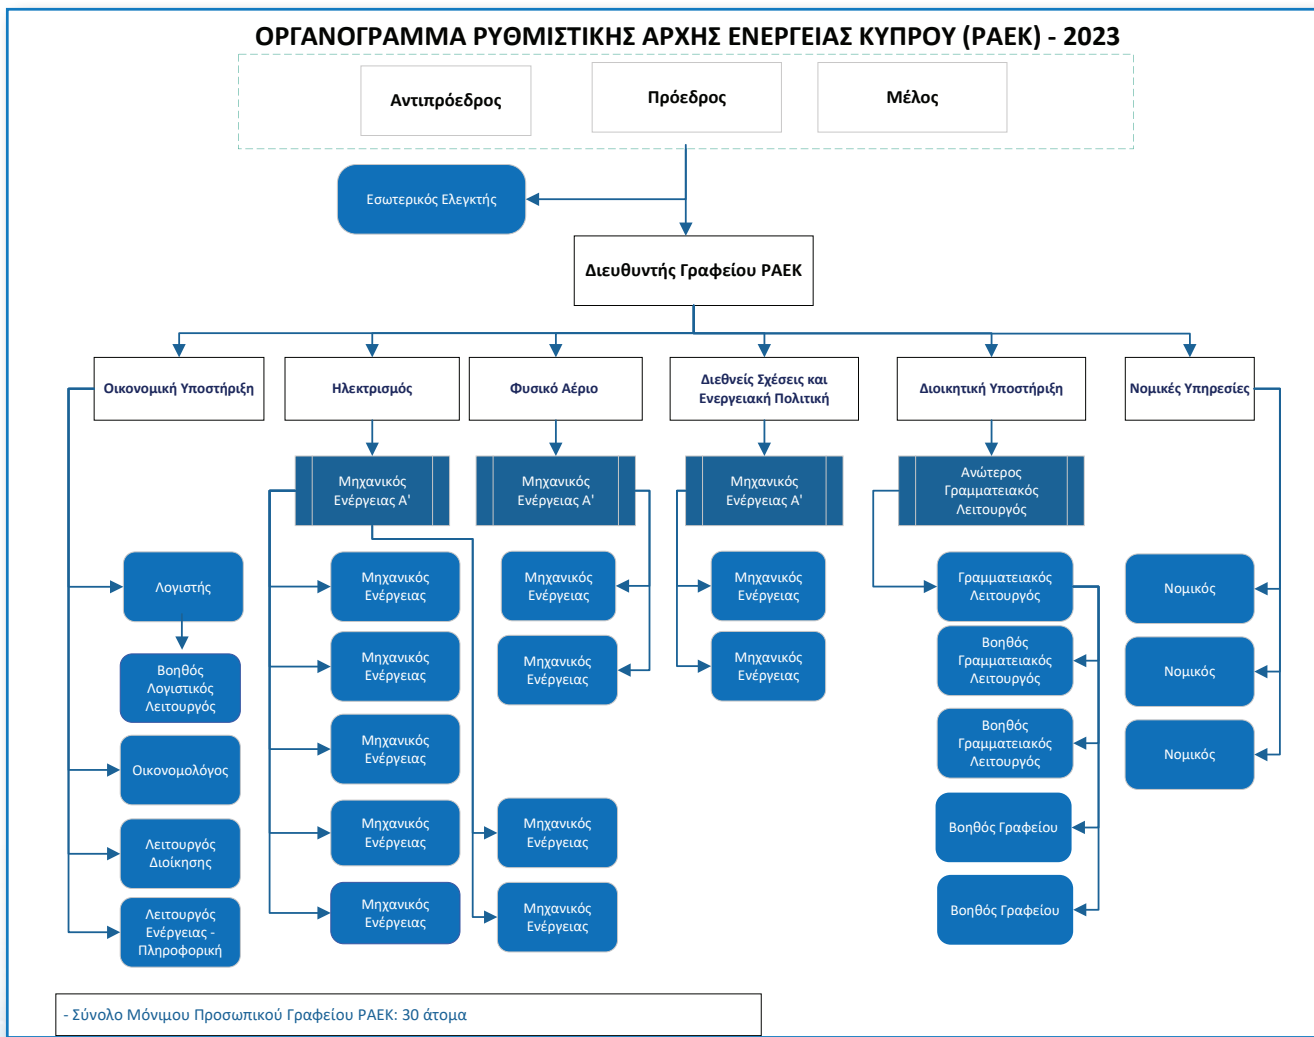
ΟΡΓΑΝΟΓΡΑΜΜΑ ΡΥΘΜΙΣΤΙΚΗΣ ΑΡΧΗΣ ΕΝΕΡΓΕΙΑΣ ΚΥΠΡΟΥ (ΡΑΕΚ) - 2023

Αντιπρόεδρος

Πρόεδρος

Μέλος

Εσωτερικός Ελεγκτής

Διευθυντής Γραφείου ΡΑΕΚ

Οικονομική Υποστήριξη

Ηλεκτρισμός

Φυσικό Αέριο

Διεθνείς Σχέσεις και Ενεργειακή Πολιτική

Διοικητική Υποστήριξη

Νομικές Υπηρεσίες

Μηχανικός Ενέργειας Α'

Μηχανικός Ενέργειας Α'

Μηχανικός Ενέργειας Α'

Ανώτερος Γραμματειακός Λειτουργός

Λογιστής

Βοηθός Λογιστικός Λειτουργός

Οικονομολόγος

Λειτουργός Διοίκησης

Λειτουργός Ενέργειας - Πληροφορική

Μηχανικός Ενέργειας

Μηχανικός Ενέργειας

Μηχανικός Ενέργειας

Μηχανικός Ενέργειας

Μηχανικός Ενέργειας

Μηχανικός Ενέργειας

Μηχανικός Ενέργειας

Μηχανικός Ενέργειας

Μηχανικός Ενέργειας

Μηχανικός Ενέργειας

Μηχανικός Ενέργειας

Γραμματειακός Λειτουργός

Βοηθός Γραμματειακός Λειτουργός

Βοηθός Γραμματειακός Λειτουργός

Βοηθός Γραφείου

Βοηθός Γραφείου

Νομικός

Νομικός

Νομικός

- Σύνολο Μόνιμου Προσωπικού Γραφείου ΡΑΕΚ: 30 άτομα